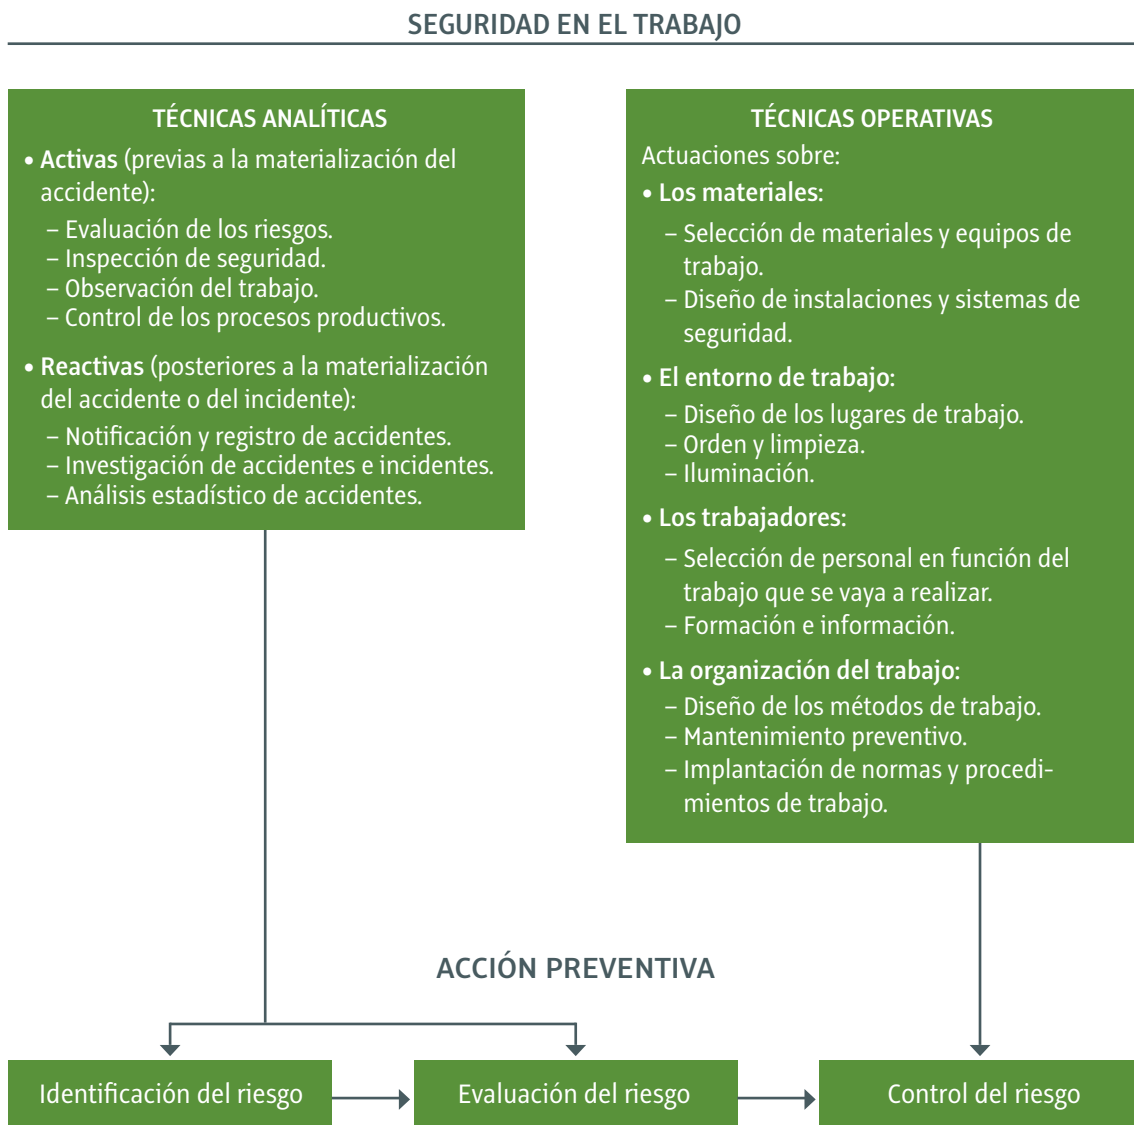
SEGURIDAD EN EL TRABAJO

TÉCNICAS ANALÍTICAS

• Activas (previas a la materialización del accidente):
– Evaluación de los riesgos.
– Inspección de seguridad.
– Observación del trabajo.
– Control de los procesos productivos.

• Reactivas (posteriores a la materialización del accidente o del incidente):
– Notificación y registro de accidentes.
– Investigación de accidentes e incidentes.
– Análisis estadístico de accidentes.

TÉCNICAS OPERATIVAS

Actuaciones sobre:

• Los materiales:
– Selección de materiales y equipos de trabajo.
– Diseño de instalaciones y sistemas de seguridad.

• El entorno de trabajo:
– Diseño de los lugares de trabajo.
– Orden y limpieza.
– Iluminación.

• Los trabajadores:
– Selección de personal en función del trabajo que se vaya a realizar.
– Formación e información.

• La organización del trabajo:
– Diseño de los métodos de trabajo.
– Mantenimiento preventivo.
– Implantación de normas y procedimientos de trabajo.

ACCIÓN PREVENTIVA

Identificación del riesgo

Evaluación del riesgo

Control del riesgo